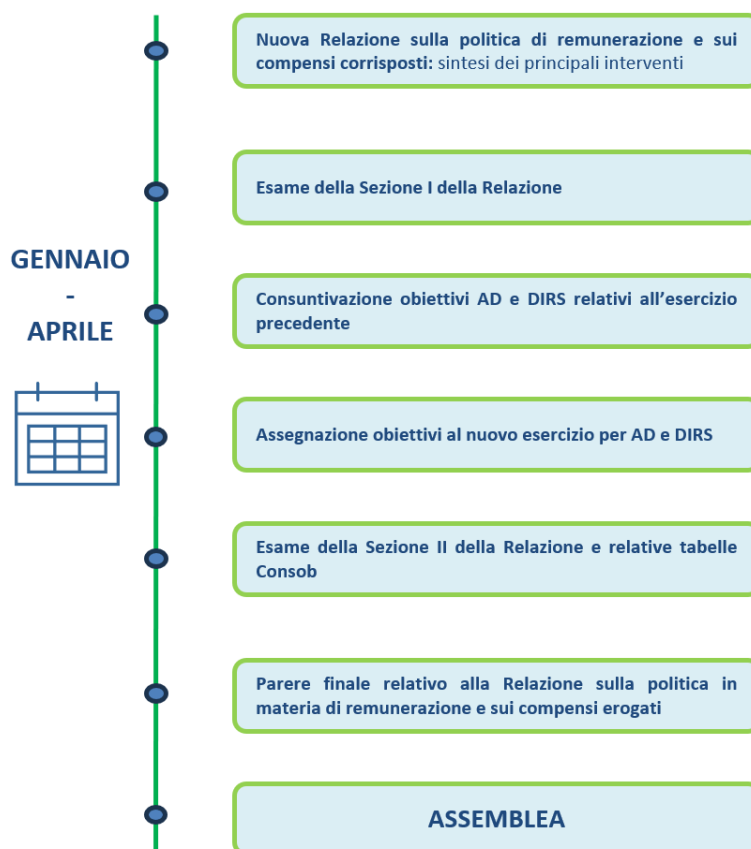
GENNAIO
-
APRILE

Nuova Relazione sulla politica di remunerazione e sui compensi corrisposti: sintesi dei principali interventi

Esame della Sezione I della Relazione

Consuntivazione obiettivi AD e DIRS relativi all'esercizio precedente

Assegnazione obiettivi al nuovo esercizio per AD e DIRS

Esame della Sezione II della Relazione e relative tabelle Consob

Parere finale relativo alla Relazione sulla politica in materia di remunerazione e sui compensi erogati

ASSEMBLEA